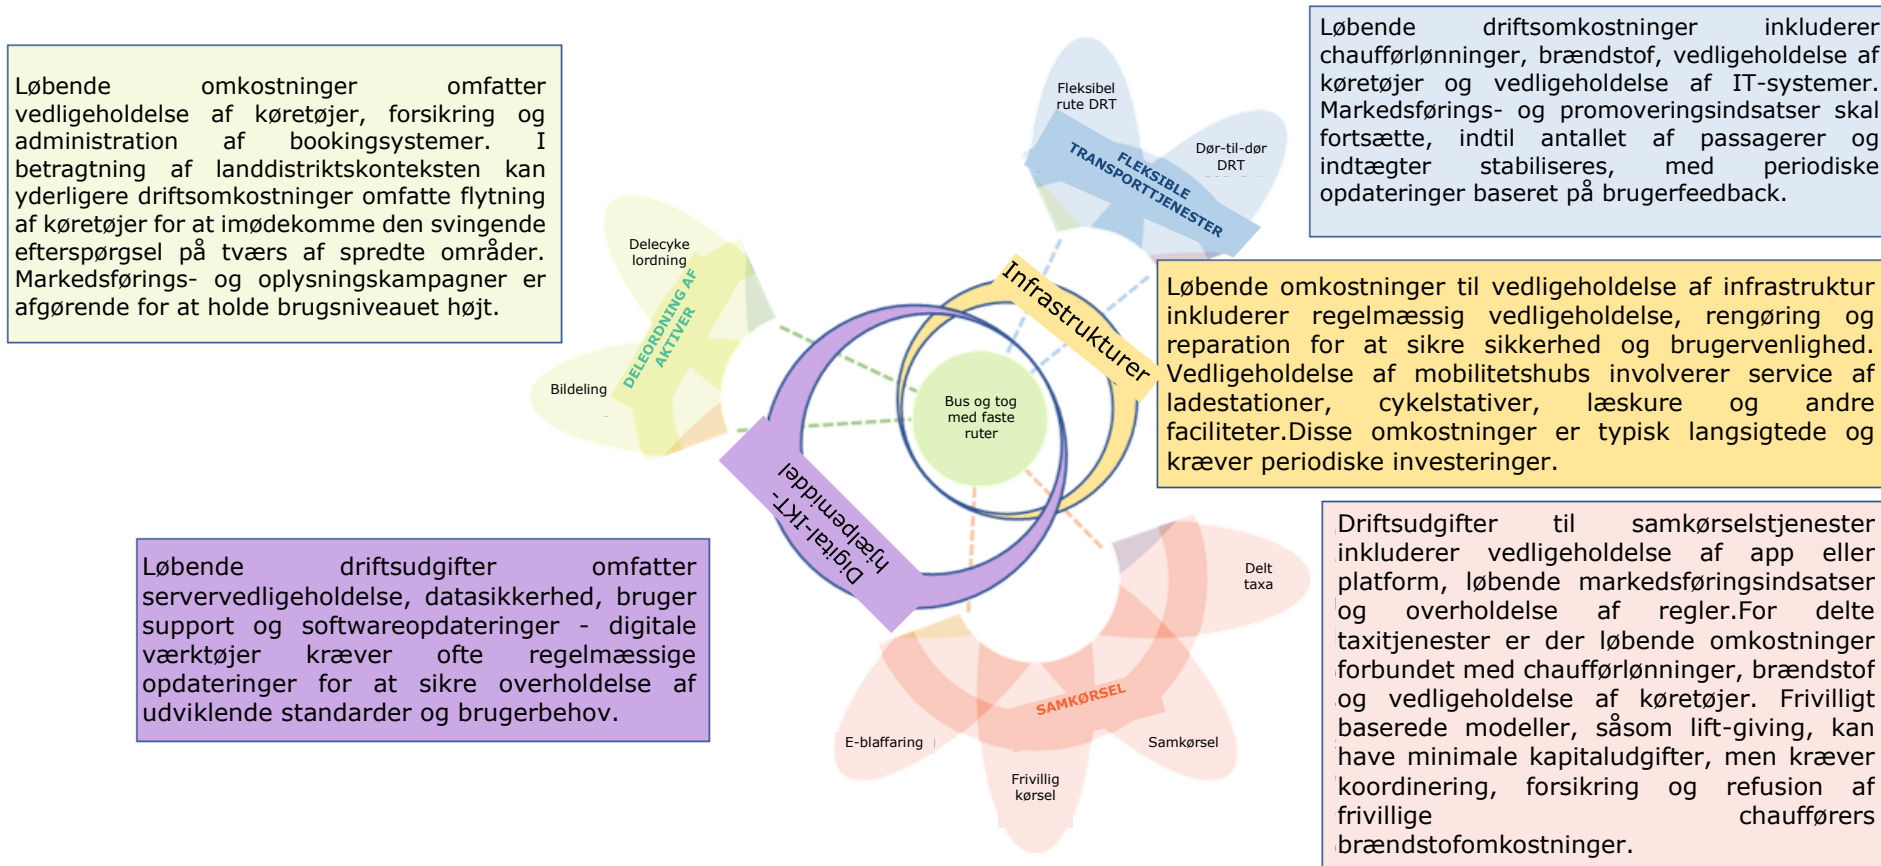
Løbende omkostninger omfatter vedligeholdelse af køretøjer, forsikring og administration af bookingsystemer. I betragtning af landdistriktskonteksten kan yderligere driftsomkostninger omfatte flytning af køretøjer for at imødekomme den svingende efterspørgsel på tværs af spredte områder. Markedsførings- og oplysningskampagner er afgørende for at holde brugsniveauet højt.

Løbende driftsomkostninger inkluderer chaufførlønninger, brændstof, vedligeholdelse af køretøjer og vedligeholdelse af IT-systemer. Markedsførings- og promoveringsindsatser skal fortsætte, indtil antallet af passagerer og indtægter stabiliseres, med periodiske opdateringer baseret på brugerfeedback.

Fleksibel rute DRT

Dør-til-dør DRT

FLEKSIBLE TRANSPORTTJENESTER

Delecykelordning

DELEORDNING AF AKTIVER

Bildeling

Infrastrukturer

Bus og tog med faste ruter

Digital-IKT-hjælpemiddel

Løbende omkostninger til vedligeholdelse af infrastruktur inkluderer regelmæssig vedligeholdelse, rengøring og reparation for at sikre sikkerhed og brugervenlighed. Vedligeholdelse af mobilitetshubs involverer service af ladestationer, cykelstativer, læskure og andre faciliteter.Disse omkostninger er typisk langsigtede og kræver periodiske investeringer.

Løbende driftsudgifter omfatter servervedligeholdelse, datasikkerhed, bruger support og softwareopdateringer - digitale værktøjer kræver ofte regelmæssige opdateringer for at sikre overholdelse af udviklende standarder og brugerbehov.

Delt taxa

SAMKØRSEL

E-blaffaring

Samkørsel

Frivillig kørsel

Driftsudgifter til samkørselstjenester inkluderer vedligeholdelse af app eller platform, løbende markedsføringsindsatser og overholdelse af regler.For delte taxitjenester er der løbende omkostninger forbundet med chaufførlønninger, brændstof og vedligeholdelse af køretøjer. Frivilligt baserede modeller, såsom lift-giving, kan have minimale kapitaludgifter, men kræver koordinering, forsikring og refusion af frivillige chaufførers brændstofomkostninger.